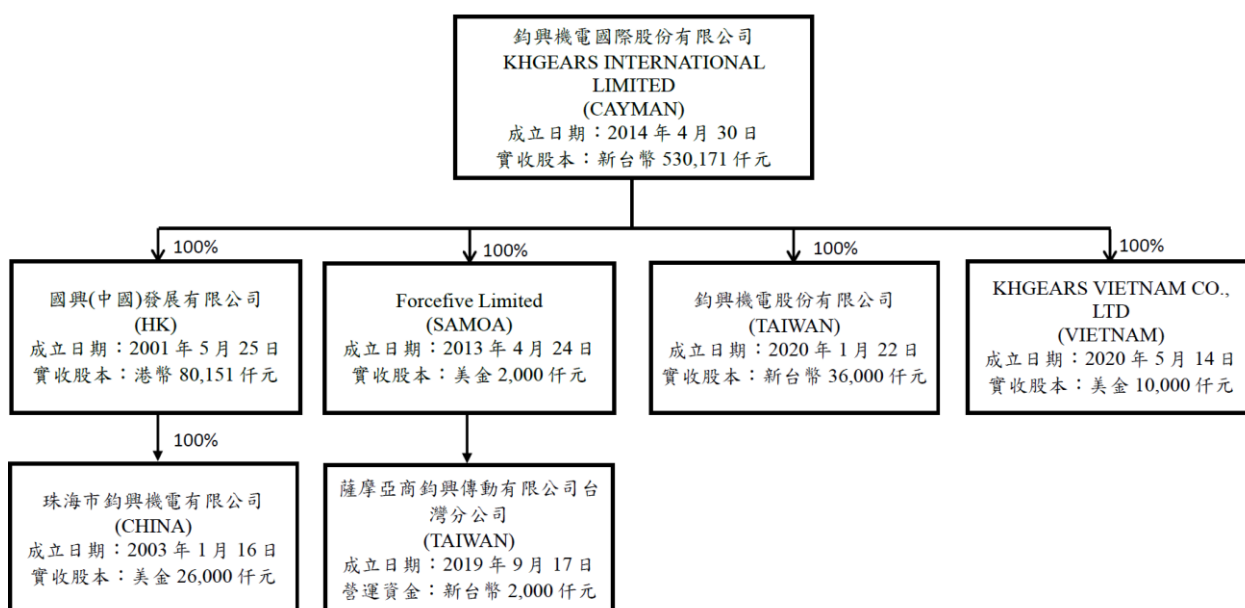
鈞興機電國際股份有限公司
KHGEARS INTERNATIONAL LIMITED
(CAYMAN)
成立日期：2014 年 4 月 30 日
實收股本：新台幣 530,171 仟元

100%

國興(中國)發展有限公司
(HK)
成立日期：2001 年 5 月 25 日
實收股本：港幣 80,151 仟元

100%

Forcefive Limited
(SAMOA)
成立日期：2013 年 4 月 24 日
實收股本：美金 2,000 仟元

100%

鈞興機電股份有限公司
(TAIWAN)
成立日期：2020 年 1 月 22 日
實收股本：新台幣 36,000 仟元

100%

KHGEARS VIETNAM CO., LTD
(VIETNAM)
成立日期：2020 年 5 月 14 日
實收股本：美金 10,000 仟元

100%

珠海市鈞興機電有限公司
(CHINA)
成立日期：2003 年 1 月 16 日
實收股本：美金 26,000 仟元

薩摩亞商鈞興傳動有限公司台灣分公司
(TAIWAN)
成立日期：2019 年 9 月 17 日
營運資金：新台幣 2,000 仟元